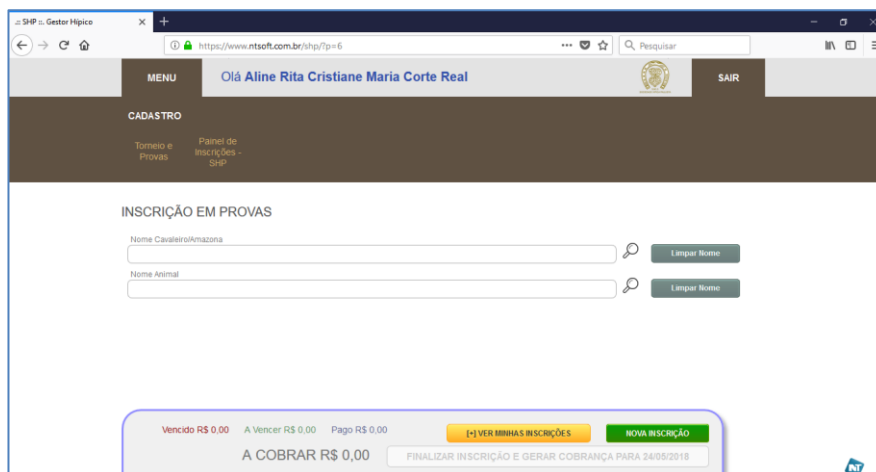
:: SHP :: Gestor Hípico

https://www.ntsoft.com.br/shp/?p=6

Pesquisar

MENU

Olá Aline Rita Cristiane Maria Corte Real

SAIR

CADASTRO

Torneio e Provas

Painel de Inscrições - SHP

INSCRIÇÃO EM PROVAS

Nome Cavaleiro/Amazona

Limpar Nome

Nome Animal

Limpar Nome

Vencido R$ 0,00

A Vencer R$ 0,00

Pago R$ 0,00

[+] VER MINHAS INSCRIÇÕES

NOVA INSCRIÇÃO

A COBRAR R$ 0,00

FINALIZAR INSCRIÇÃO E GERAR COBRANÇA PARA 24/05/2018